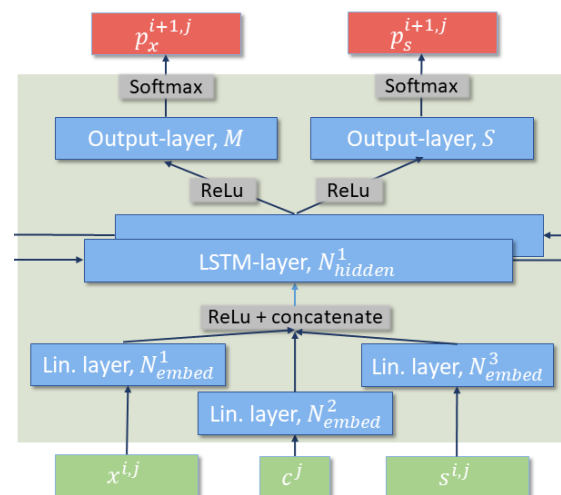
$p_x^{i+1,j}$

$p_s^{i+1,j}$

Softmax

Softmax

Output-layer, $M$

Output-layer, $S$

ReLu

ReLu

LSTM-layer, $N_{hidden}^1$

ReLu + concatenate

Lin. layer, $N_{embed}^1$

Lin. layer, $N_{embed}^3$

Lin. layer, $N_{embed}^2$

$x^{i,j}$

$c^j$

$s^{i,j}$